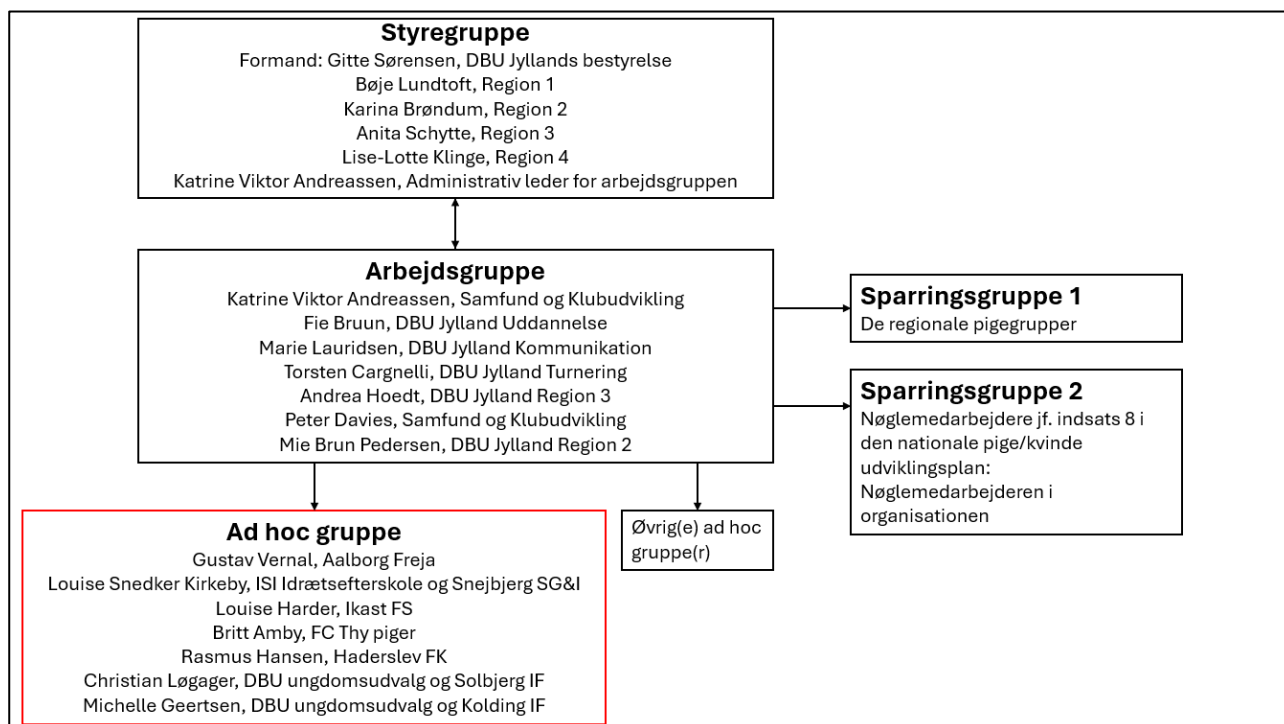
**Styregruppe**
Formand: Gitte Sørensen, DBU Jyllands bestyrelse
Bøje Lundtoft, Region 1
Karina Brøndum, Region 2
Anita Schytte, Region 3
Lise-Lotte Klinge, Region 4
Katrine Viktor Andreassen, Administrativ leder for arbejdsgruppen

**Arbejdsgruppe**
Katrine Viktor Andreassen, Samfund og Klubudvikling
Fie Bruun, DBU Jylland Uddannelse
Marie Lauridsen, DBU Jylland Kommunikation
Torsten Cargnelli, DBU Jylland Turnering
Andrea Hoedt, DBU Jylland Region 3
Peter Davies, Samfund og Klubudvikling
Mie Brun Pedersen, DBU Jylland Region 2

**Sparringsgruppe 1**
De regionale pigegrupper

**Sparringsgruppe 2**
Nøglemedarbejdere jf. indsats 8 i den nationale pige/kvinde udviklingsplan: Nøglemedarbejderen i organisationen

**Ad hoc gruppe**
Gustav Vernal, Aalborg Freja
Louise Snedker Kirkeby, ISI Idrætsefterskole og Snejbjerg SG&I
Louise Harder, Ikast FS
Britt Amby, FC Thy piger
Rasmus Hansen, Haderslev FK
Christian Løgager, DBU ungdomsudvalg og Solbjerg IF
Michelle Geertsen, DBU ungdomsudvalg og Kolding IF

Øvrig(e) ad hoc gruppe(r)